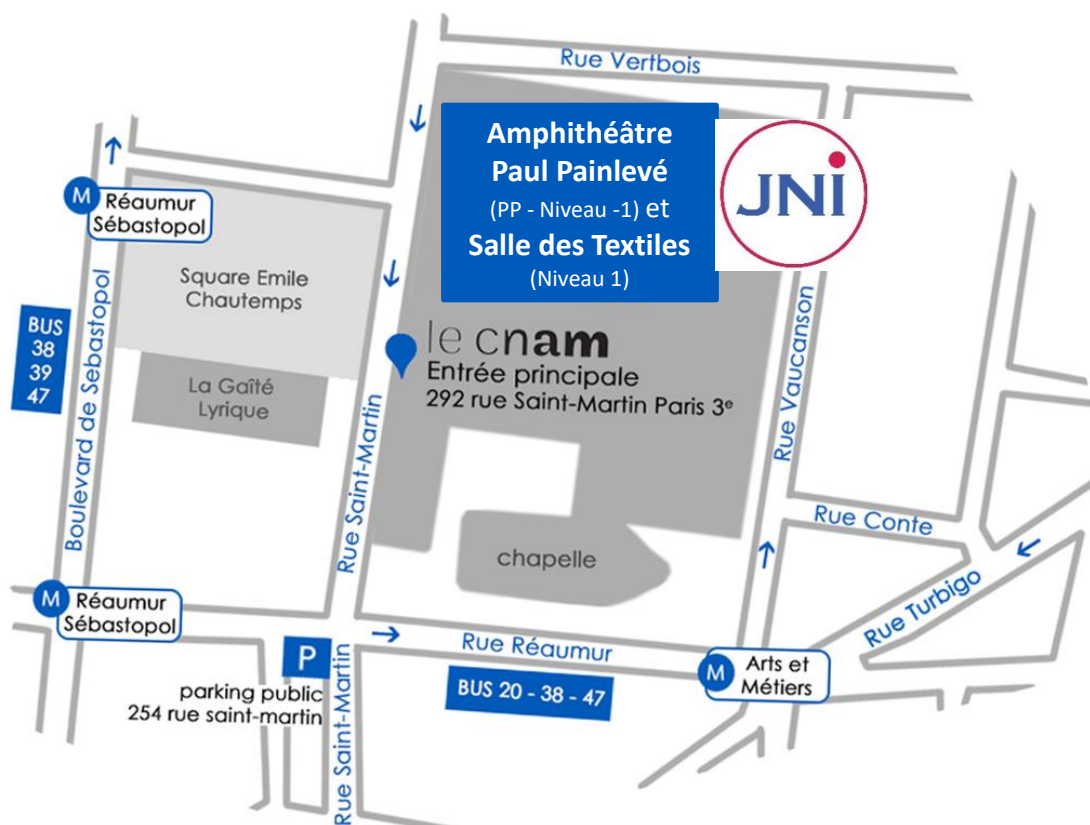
Rue Vertbois

Amphithéâtre Paul Painlevé (PP - Niveau -1) et Salle des Textiles (Niveau 1)

JNI

M Réaumur Sébastopol

Square Emile Chautemps

BUS 38 39 47

La Gaîté Lyrique

le cnam
Entrée principale
292 rue Saint-Martin Paris 3$^{e}$

Rue Vaucanson

Boulevard de Sébastopol

Rue Saint-Martin

Rue Conte

chapelle

M Réaumur Sébastopol

Rue Turbigo

P

Rue Réaumur

M Arts et Métiers

parking public
254 rue saint-martin

BUS 20 - 38 - 47

Rue Saint-Martin